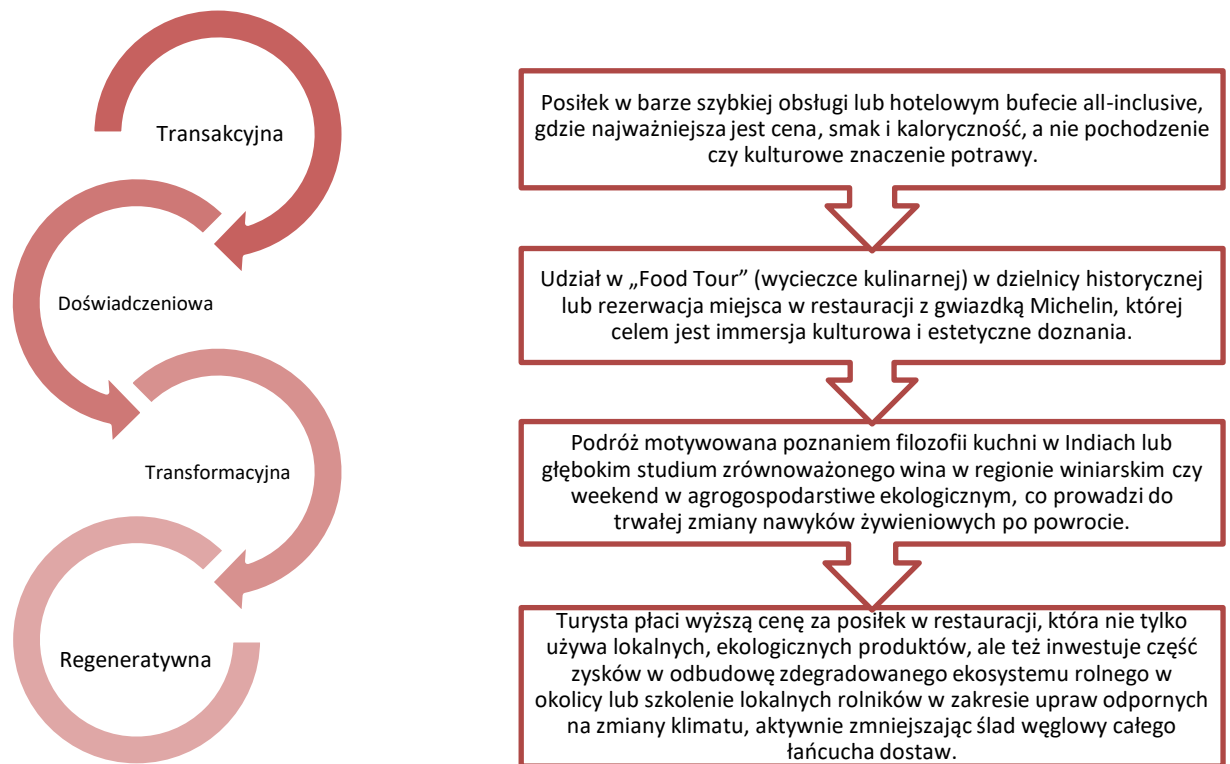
Transakcyjna

Doświadczeniowa

Transformacyjna

Regeneratywna

Posiłek w barze szybkiej obsługi lub hotelowym bufecie all-inclusive, gdzie najważniejsza jest cena, smak i kaloryczność, a nie pochodzenie czy kulturowe znaczenie potrawy.

Udział w „Food Tour" (wycieczce kulinarnej) w dzielnicy historycznej lub rezerwacja miejsca w restauracji z gwiazdką Michelin, której celem jest immersja kulturowa i estetyczne doznania.

Podróż motywowana poznaniem filozofii kuchni w Indiach lub głębokim studium zrównoważonego wina w regionie winiarskim czy weekend w agrogospodarstwie ekologicznym, co prowadzi do trwałej zmiany nawyków żywieniowych po powrocie.

Turysta płaci wyższą cenę za posiłek w restauracji, która nie tylko używa lokalnych, ekologicznych produktów, ale też inwestuje część zysków w odbudowę zdegradowanego ekosystemu rolnego w okolicy lub szkolenie lokalnych rolników w zakresie upraw odpornych na zmiany klimatu, aktywnie zmniejszając ślad węglowy całego łańcucha dostaw.